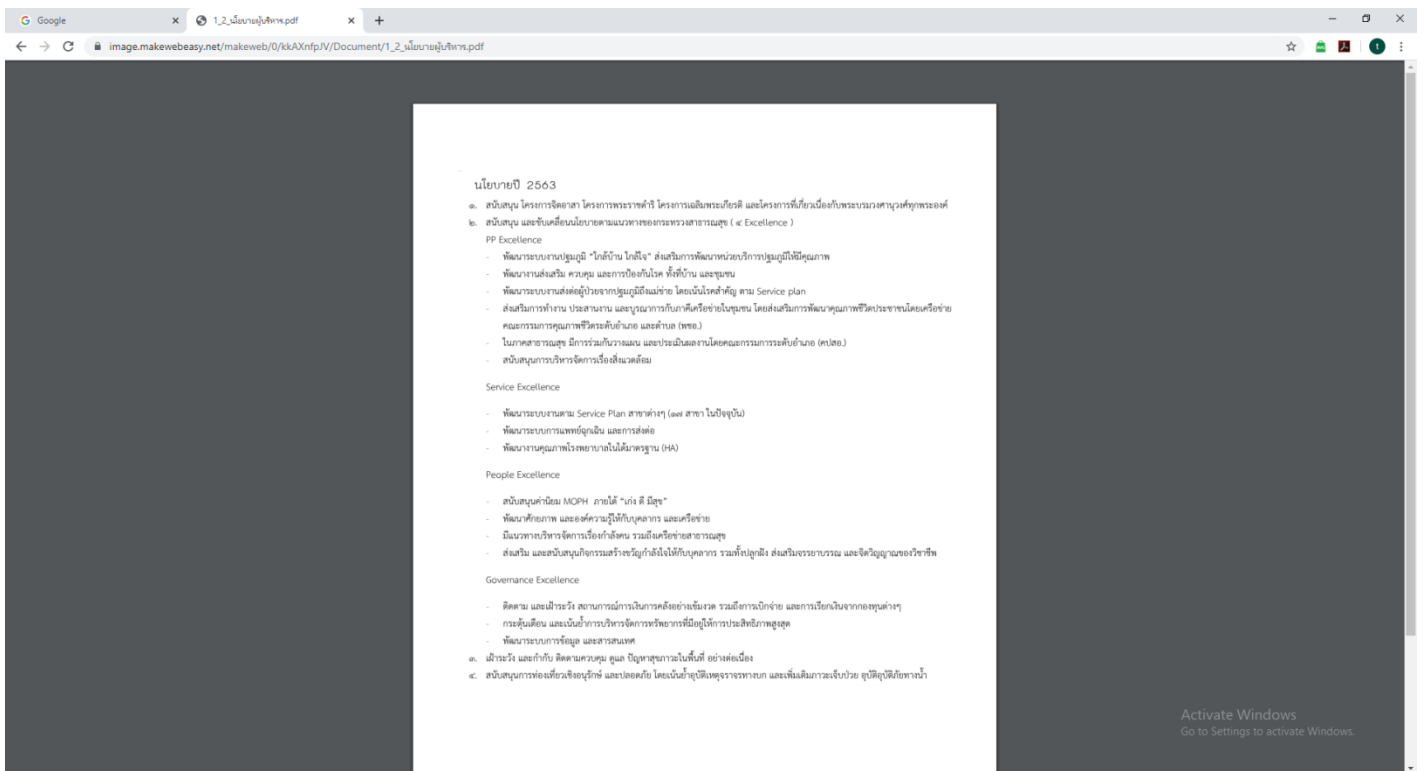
Google

1_2_นโยบายผู้บริหาร.pdf

image.makewebeasy.net/makeweb/0/kkAXnfpJV/Document/1_2_นโยบายผู้บริหาร.pdf

นโยบายปี 2563

๑. สนับสนุน โครงการจิตอาสา โครงการพระราชดำริ โครงการเฉลิมพระเกียรติ และโครงการที่เกี่ยวเนื่องกับพระบรมวงศานุวงศ์ทุกพระองค์

๒. สนับสนุน และขับเคลื่อนนโยบายตามแนวทางของกระทรวงสาธารณสุข ( ๔ Excellence )

PP Excellence

- พัฒนาระบบงานปฐมภูมิ "ใกล้บ้าน ใกล้ใจ" ส่งเสริมการพัฒนาหน่วยบริการปฐมภูมิให้มีคุณภาพ
- พัฒนางานส่งเสริม ควบคุม และการป้องกันโรค ทั้งที่บ้าน และชุมชน
- พัฒนาระบบงานส่งต่อผู้ป่วยจากปฐมภูมิถึงแม่ข่าย โดยเน้นโรคสำคัญ ตาม Service plan
- ส่งเสริมการทำงาน ประสานงาน และบูรณาการกับภาคีเครือข่ายในชุมชน โดยส่งเสริมการพัฒนาคุณภาพชีวิตประชาชนโดยเครือข่ายคณะกรรมการคุณภาพชีวิตระดับอำเภอ และตำบล (พชอ.)
- ในภาคสาธารณสุข มีการร่วมกันวางแผน และประเมินผลงานโดยคณะกรรมการระดับอำเภอ (คปสอ.)
- สนับสนุนการบริหารจัดการเรื่องสิ่งแวดล้อม

Service Excellence

- พัฒนาระบบงานตาม Service Plan สาขาต่างๆ (๑๗ สาขา ในปัจจุบัน)
- พัฒนาระบบการแพทย์ฉุกเฉิน และการส่งต่อ
- พัฒนางานคุณภาพโรงพยาบาลให้ได้มาตรฐาน (HA)

People Excellence

- สนับสนุนค่านิยม MOPH ภายใต้ "เก่ง ดี มีสุข"
- พัฒนาศักยภาพ และองค์ความรู้ให้กับบุคลากร และเครือข่าย
- มีแนวทางบริหารจัดการเรื่องกำลังคน รวมถึงเครือข่ายสาธารณสุข
- ส่งเสริม และสนับสนุนกิจกรรมสร้างขวัญกำลังใจให้กับบุคลากร รวมทั้งปลูกฝัง ส่งเสริมจรรยาบรรณ และจิตวิญญาณของวิชาชีพ

Governance Excellence

- ติดตาม และเฝ้าระวัง สถานการณ์การเงินการคลังอย่างเข้มงวด รวมถึงการเบิกจ่าย และการเรียกเงินจากกองทุนต่างๆ
- กระตุ้นเตือน และเน้นย้ำการบริหารจัดการทรัพยากรที่มีอยู่ให้การประสิทธิภาพสูงสุด
- พัฒนาระบบการข้อมูล และสารสนเทศ

๓. เฝ้าระวัง และกำกับ ติดตามควบคุม ดูแล ปัญหาสุขภาวะในพื้นที่ อย่างต่อเนื่อง

๔. สนับสนุนการท่องเที่ยวเชิงอนุรักษ์ และปลอดภัย โดยเน้นย้ำอุบัติเหตุจราจรทางบก และเพิ่มเติมภาวะเจ็บป่วย อุบัติอุบัติภัยทางน้ำ

Activate Windows
Go to Settings to activate Windows.